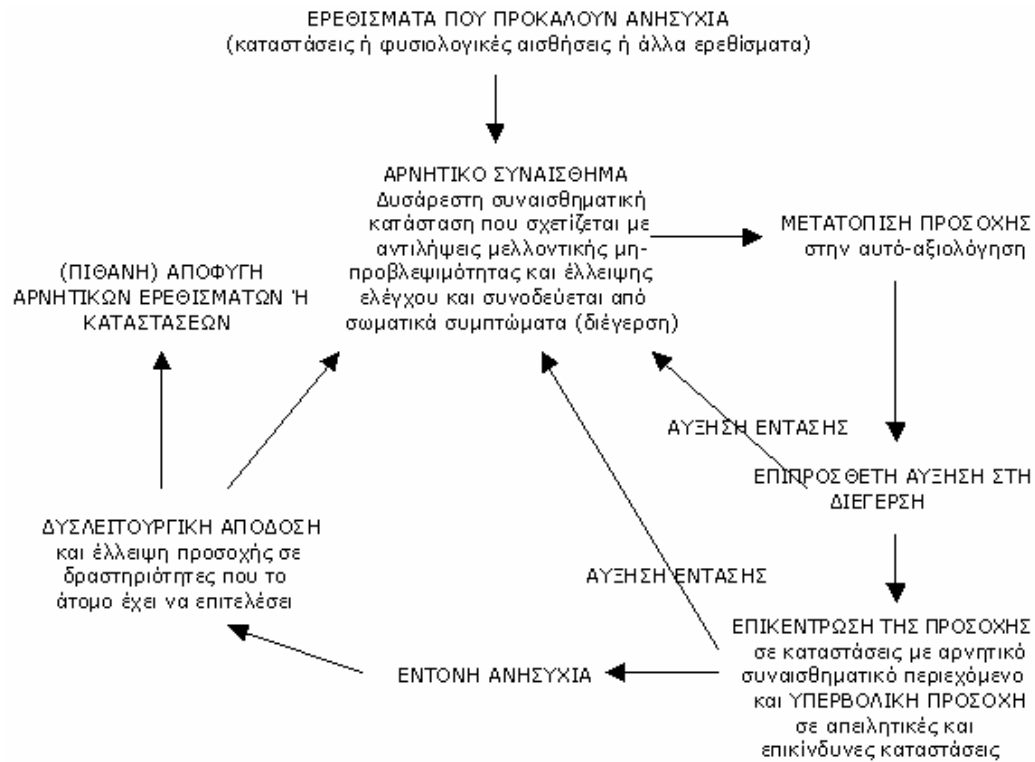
ΕΡΕΘΙΣΜΑΤΑ ΠΟΥ ΠΡΟΚΑΛΟΥΝ ΑΝΗΣΥΧΙΑ
(καταστάσεις ή φυσιολογικές αισθήσεις ή άλλα ερεθίσματα)

ΑΡΝΗΤΙΚΟ ΣΥΝΑΙΣΘΗΜΑ
Δυσάρεστη συναισθηματική κατάσταση που σχετίζεται με αντιλήψεις μελλοντικής μη-προβλεψιμότητας και έλλειψης ελέγχου και συνοδεύεται από σωματικά συμπτώματα (διέγερση)

ΜΕΤΑΤΟΠΙΣΗ ΠΡΟΣΟΧΗΣ
στην αυτό-αξιολόγηση

(ΠΙΘΑΝΗ) ΑΠΟΦΥΓΗ ΑΡΝΗΤΙΚΩΝ ΕΡΕΘΙΣΜΑΤΩΝ Ή ΚΑΤΑΣΤΑΣΕΩΝ

ΑΥΞΗΣΗ ΕΝΤΑΣΗΣ

ΕΠΙΠΡΟΣΘΕΤΗ ΑΥΞΗΣΗ ΣΤΗ ΔΙΕΓΕΡΣΗ

ΔΥΣΛΕΙΤΟΥΡΓΙΚΗ ΑΠΟΔΟΣΗ
και έλλειψη προσοχής σε δραστηριότητες που το άτομο έχει να επιτελέσει

ΑΥΞΗΣΗ ΕΝΤΑΣΗΣ

ΕΠΙΚΕΝΤΡΩΣΗ ΤΗΣ ΠΡΟΣΟΧΗΣ
σε καταστάσεις με αρνητικό συναισθηματικό περιεχόμενο και ΥΠΕΡΒΟΛΙΚΗ ΠΡΟΣΟΧΗ σε απειλητικές και επικίνδυνες καταστάσεις

ΕΝΤΟΝΗ ΑΝΗΣΥΧΙΑ